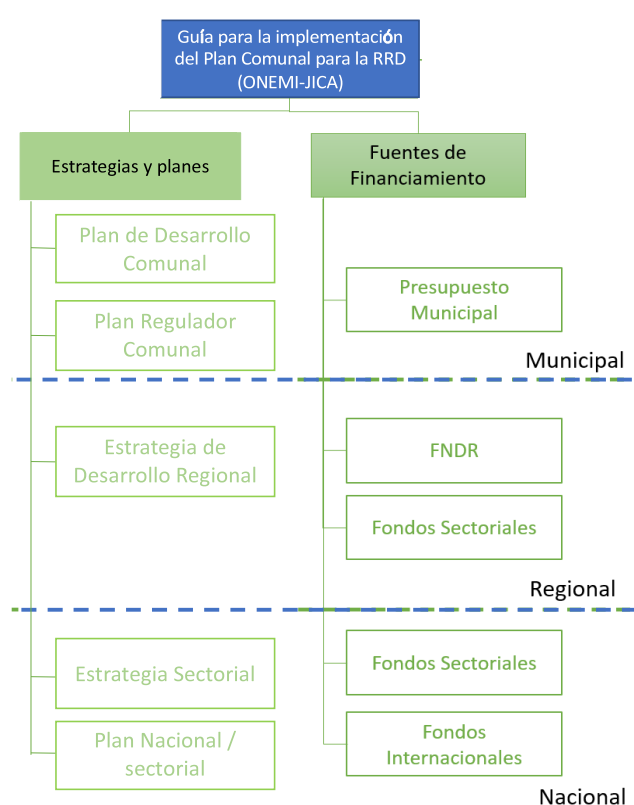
Guía para la implementación del Plan Comunal para la RRD (ONEMI-JICA)

Estrategias y planes

Fuentes de Financiamiento

Plan de Desarrollo Comunal

Plan Regulador Comunal

Presupuesto Municipal

Municipal

Estrategia de Desarrollo Regional

FNDR

Fondos Sectoriales

Regional

Estrategia Sectorial

Plan Nacional / sectorial

Fondos Sectoriales

Fondos Internacionales

Nacional